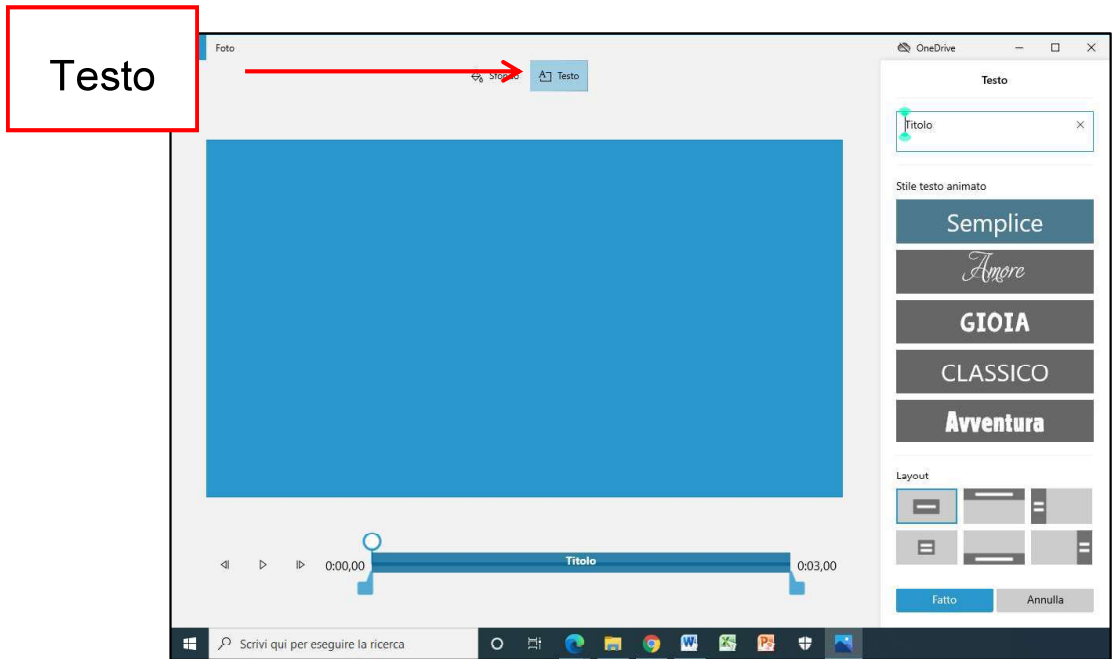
Testo

Foto

OneDrive

Sfondo

Testo

Testo

Titolo

Stile testo animato

Semplice

Amore

GIOIA

CLASSICO

Avventura

Layout

0:00,00

Titolo

0:03,00

Fatto

Annulla

Scrivi qui per eseguire la ricerca